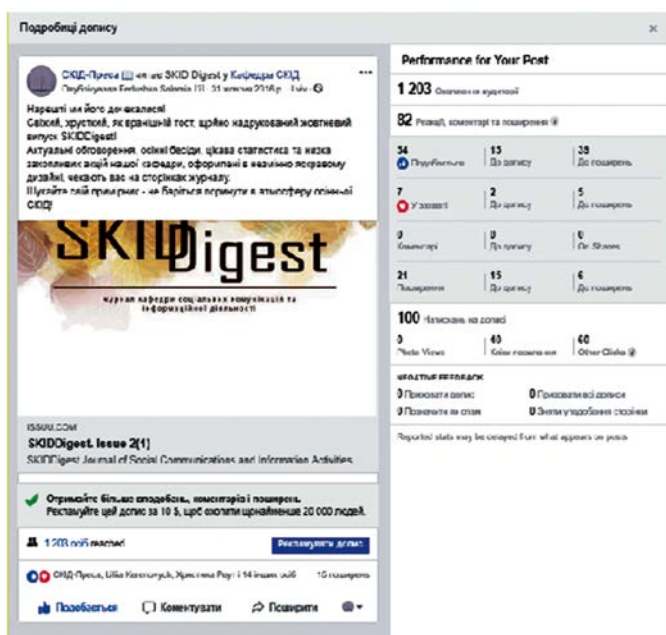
Подробиці допису

×

СКІД-Преса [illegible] на SKID Digest у Кафедра СКІД
Опубліковано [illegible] · 31 жовтня 2016 р. · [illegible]

Нарешті ми його дочекалися!
Свіжий, хрусткий, як вранішній тост, щойно надрукований жовтневий випуск SKIDDigest!
Актуальні обговорення, осінні бесіди, цікава статистика та низка захоплюючих акцій нашої кафедри, оформлені в неаймовірно яскравому дизайні, чекають вас на сторінках журналу.
Шукайте свій примірник - не барітеся поринути в атмосферу осінньої СКІД!

SKIDDigest

журнал кафедри соціальних комунікацій та інформаційної діяльності

ISSUU.COM
SKIDDigest. Issue 2[1]
SKIDDigest Journal of Social Communications and Information Activities

Отримайте більше вподобань, коментарів і поширень.
Рекламуйте цей допис за 10 $, щоб охопити щонайменше 20 000 людей.

1 203 осіб охоплено

Рекламувати допис

СКІД-Преса, Ulia Kononchuk, Христина Роу і 14 інших осіб 10 поширень

Подобається Коментувати Поширити

Performance for Your Post

1 203 Охоплено аудиторії

82 Реакції, коментарі та поширення

| 34 Подобається | 13 До допису | 38 До поширень |
|---|---|---|
| 7 Ух ти | 2 До допису | 5 До поширень |
| 0 Коментарі | 0 До допису | 0 On Shares |
| 21 Поширення | 15 До допису | 6 До поширень |

100 Натискань на допис

| 0 Photo Views | 40 Clicks to links | 60 Other Clicks |
|---|---|---|

NEGATIVE FEEDBACK
0 Приховати допис 0 Приховати всі дописи
0 Позначити як спам 0 Зняти уподобання сторінки

Reported stats may be delayed from what appears on posts